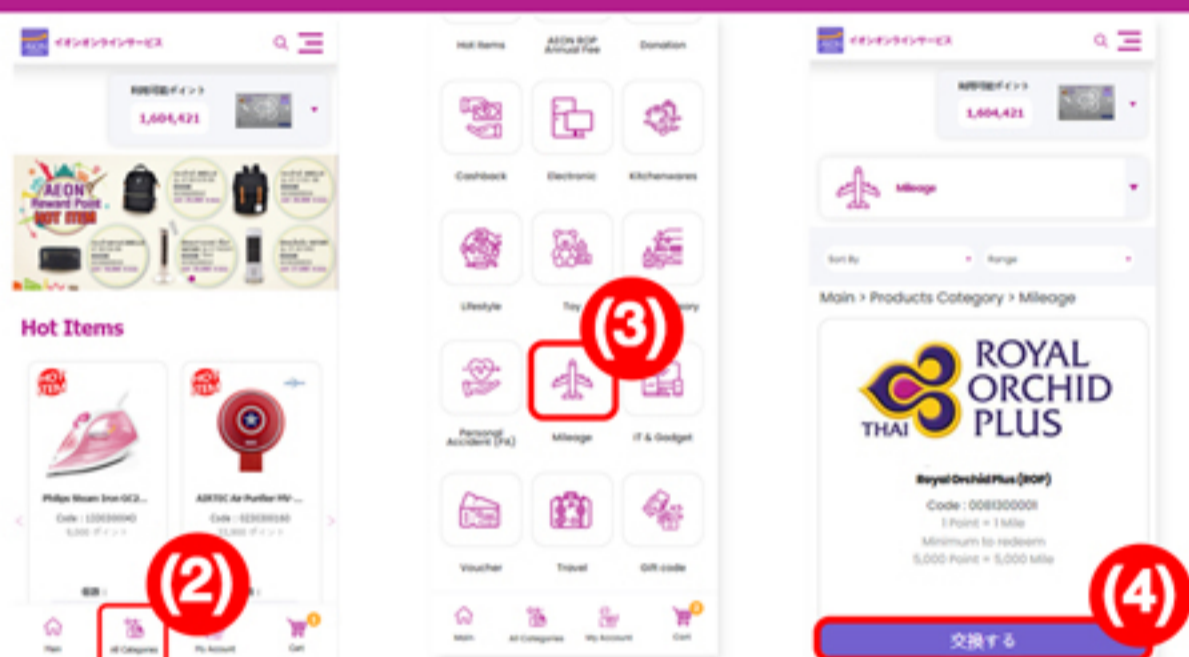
イオンオンラインサービス

利用可能ポイント

1,604,421

AEON Reward Point HOT ITEM

Hot Items

HOT ITEM

Philips Steam Iron GC2...

Code : 1220300040

5,000 ポイント

HOT ITEM

ASTEC Air Purifier HV-...

Code : 0230300180

12,800 ポイント

(2)

Main

All Categories

My Account

Cart

Hot Items

AEON ROP Annual Fee

Donation

Cashback

Electronic

Kitchenwares

Lifestyle

Toy

(3)

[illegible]ory

Personal Accident (PA)

Mileage

IT & Gadget

Voucher

Travel

Gift code

Main

All Categories

My Account

Cart

イオンオンラインサービス

利用可能ポイント

1,604,421

Mileage

Sort By

Range

Main > Products Category > Mileage

THAI ROYAL ORCHID PLUS

Royal Orchid Plus (ROP)

Code : 0081300001

1 Point = 1 Mile

Minimum to redeem

5,000 Point = 5,000 Mile

(4)

交換する